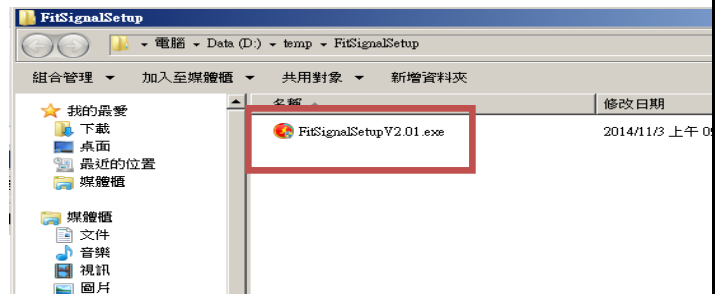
FitSignalSetup

▸ 電腦 ▸ Data (D:) ▸ temp ▸ FitSignalSetup

組合管理 ▼ 加入至媒體櫃 ▼ 共用對象 ▼ 新增資料夾

我的最愛
下載
桌面
最近的位置
媒體櫃

媒體櫃
文件
音樂
視訊
圖片

名稱
修改日期

FitSignalSetupV2.01.exe
2014/11/3 上午 0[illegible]